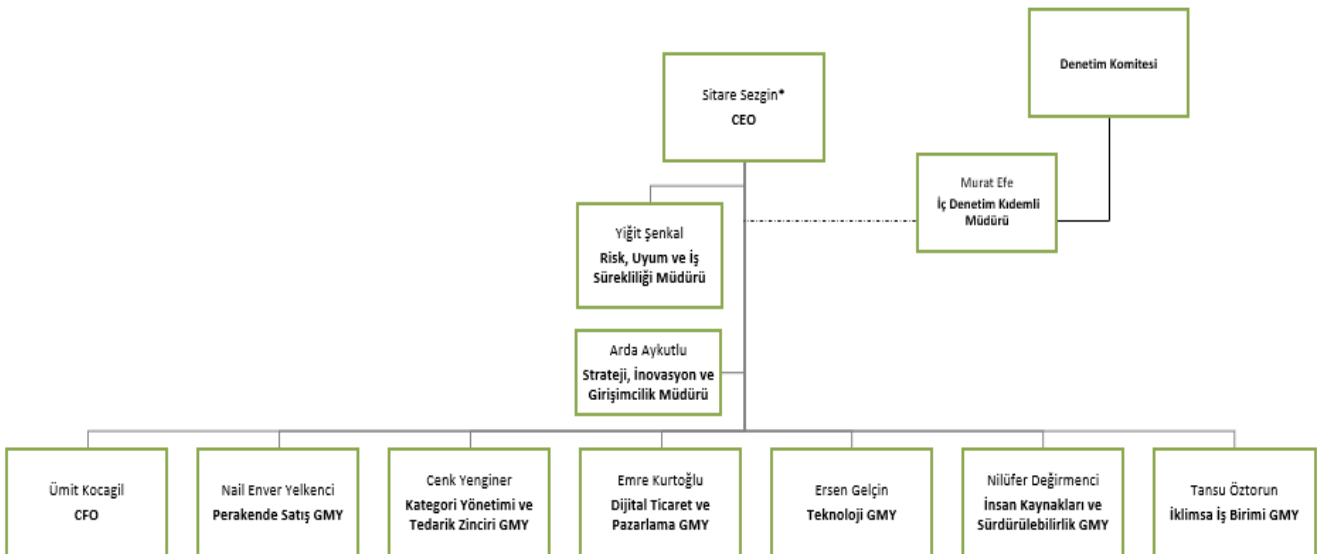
Denetim Komitesi

Sitare Sezgin*
CEO

Murat Efe
İç Denetim Kıdemli Müdürü

Yiğit Şenkal
Risk, Uyum ve İş Sürekliliği Müdürü

Arda Aykutlu
Strateji, İnovasyon ve Girişimcilik Müdürü

Ümit Kocagil
CFO

Nail Enver Yelkenci
Perakende Satış GMY

Cenk Yenginer
Kategori Yönetimi ve Tedarik Zinciri GMY

Emre Kurtoğlu
Dijital Ticaret ve Pazarlama GMY

Ersen Gelçin
Teknoloji GMY

Nilüfer Değirmenci
İnsan Kaynakları ve Sürdürülebilirlik GMY

Tansu Öztorun
İklimsa İş Birimi GMY